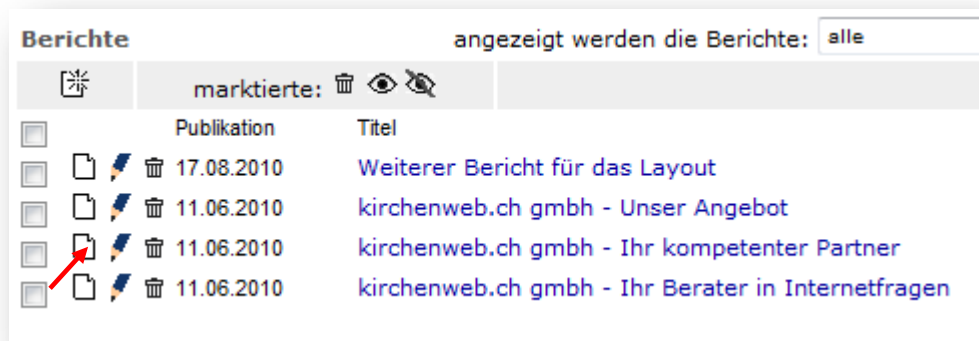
Berichte

angezeigt werden die Berichte: alle

marktierte:

| | Publikation | Titel |
|---|---|---|
| | 17.08.2010 | Weiterer Bericht für das Layout |
| | 11.06.2010 | kirchenweb.ch gmbh - Unser Angebot |
| | 11.06.2010 | kirchenweb.ch gmbh - Ihr kompetenter Partner |
| | 11.06.2010 | kirchenweb.ch gmbh - Ihr Berater in Internetfragen |